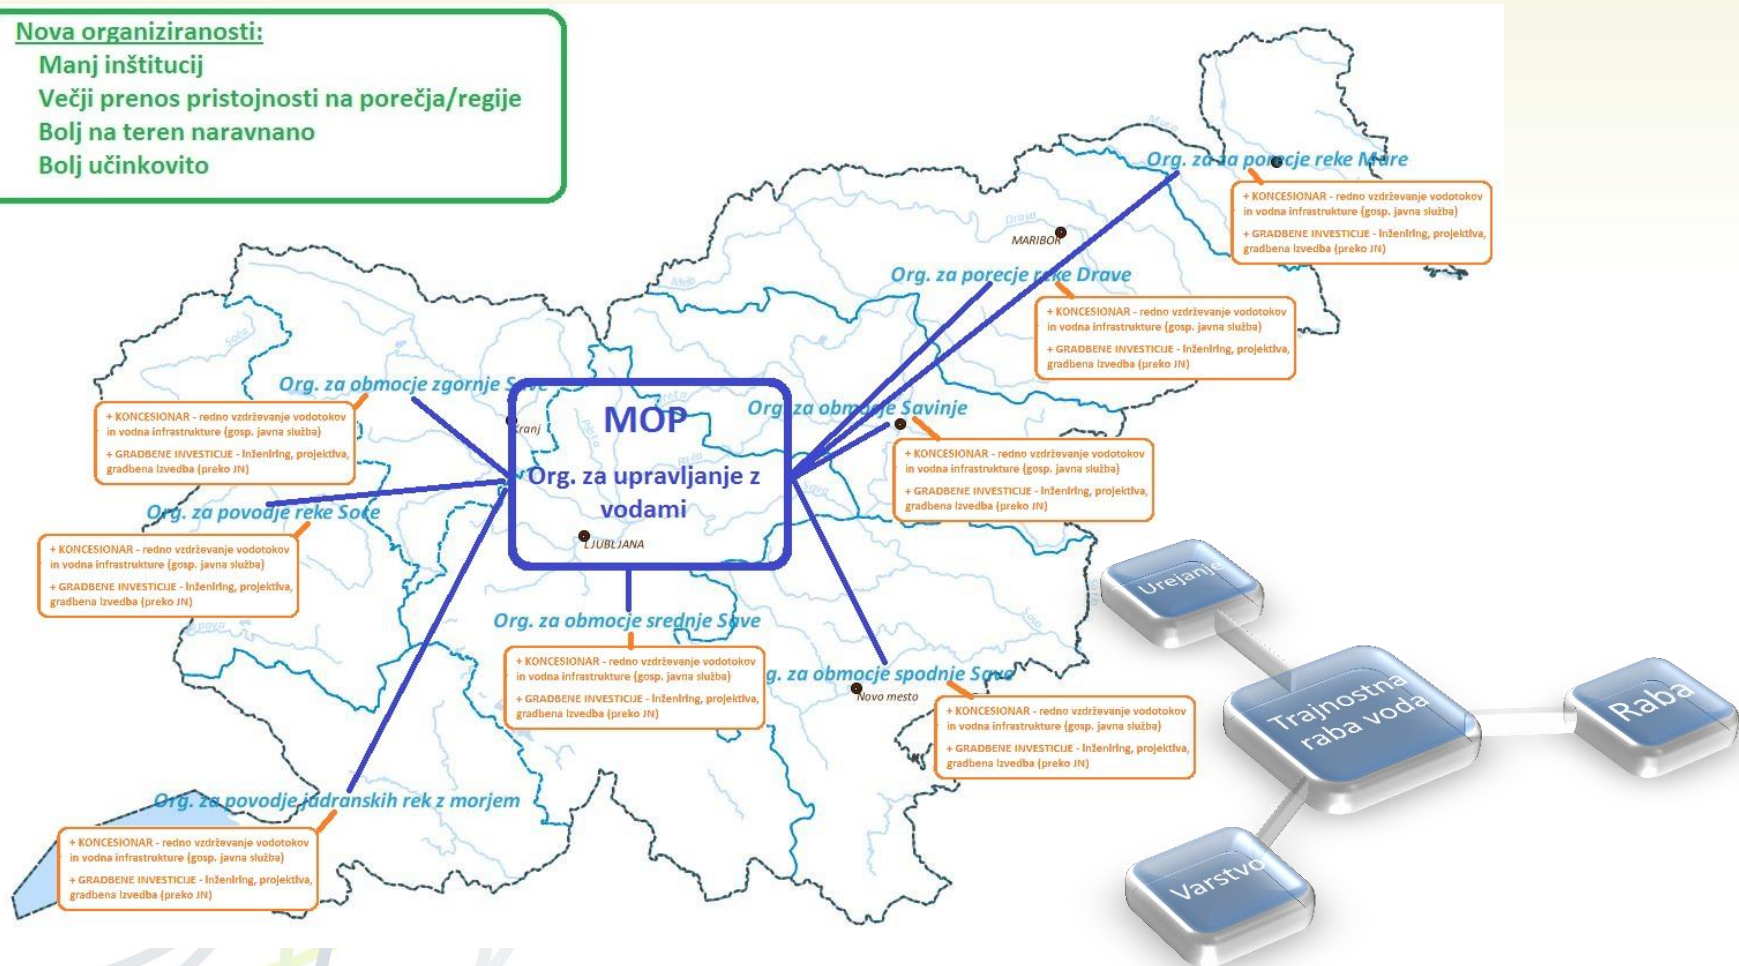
Nova organiziranosti:
Manj inštitucij
Večji prenos pristojnosti na porečja/regije
Bolj na teren naravnano
Bolj učinkovito

Org. za za porecje reke Mure
+ KONCESIONAR - redno vzdrževanje vodotokov in vodna infrastrukture (gosp. javna služba)
+ GRADBENE INVESTICIJE - inženiring, projektiva, gradbena izvedba (preko JN)

MARIBOR

Org. za porecje reke Drave
+ KONCESIONAR - redno vzdrževanje vodotokov in vodna infrastrukture (gosp. javna služba)
+ GRADBENE INVESTICIJE - inženiring, projektiva, gradbena izvedba (preko JN)

Org. za obmocje zgornje Save
+ KONCESIONAR - redno vzdrževanje vodotokov in vodna infrastrukture (gosp. javna služba)
+ GRADBENE INVESTICIJE - inženiring, projektiva, gradbena izvedba (preko JN)

MOP
Org. za upravljanje z vodami

Kranj
LJUBLJANA

Org. za obmocje Savinje
+ KONCESIONAR - redno vzdrževanje vodotokov in vodna infrastrukture (gosp. javna služba)
+ GRADBENE INVESTICIJE - inženiring, projektiva, gradbena izvedba (preko JN)

Org. za povodje reke Soce
+ KONCESIONAR - redno vzdrževanje vodotokov in vodna infrastrukture (gosp. javna služba)
+ GRADBENE INVESTICIJE - inženiring, projektiva, gradbena izvedba (preko JN)

Org. za obmocje srednje Save
+ KONCESIONAR - redno vzdrževanje vodotokov in vodna infrastrukture (gosp. javna služba)
+ GRADBENE INVESTICIJE - inženiring, projektiva, gradbena izvedba (preko JN)

Org. za obmocje spodnje Save
Novo mesto
+ KONCESIONAR - redno vzdrževanje vodotokov in vodna infrastrukture (gosp. javna služba)
+ GRADBENE INVESTICIJE - inženiring, projektiva, gradbena izvedba (preko JN)

Org. za povodje jadranskih rek z morjem
+ KONCESIONAR - redno vzdrževanje vodotokov in vodna infrastrukture (gosp. javna služba)
+ GRADBENE INVESTICIJE - inženiring, projektiva, gradbena izvedba (preko JN)

Urejanje
Trajnostna raba voda
Raba
Varstvo